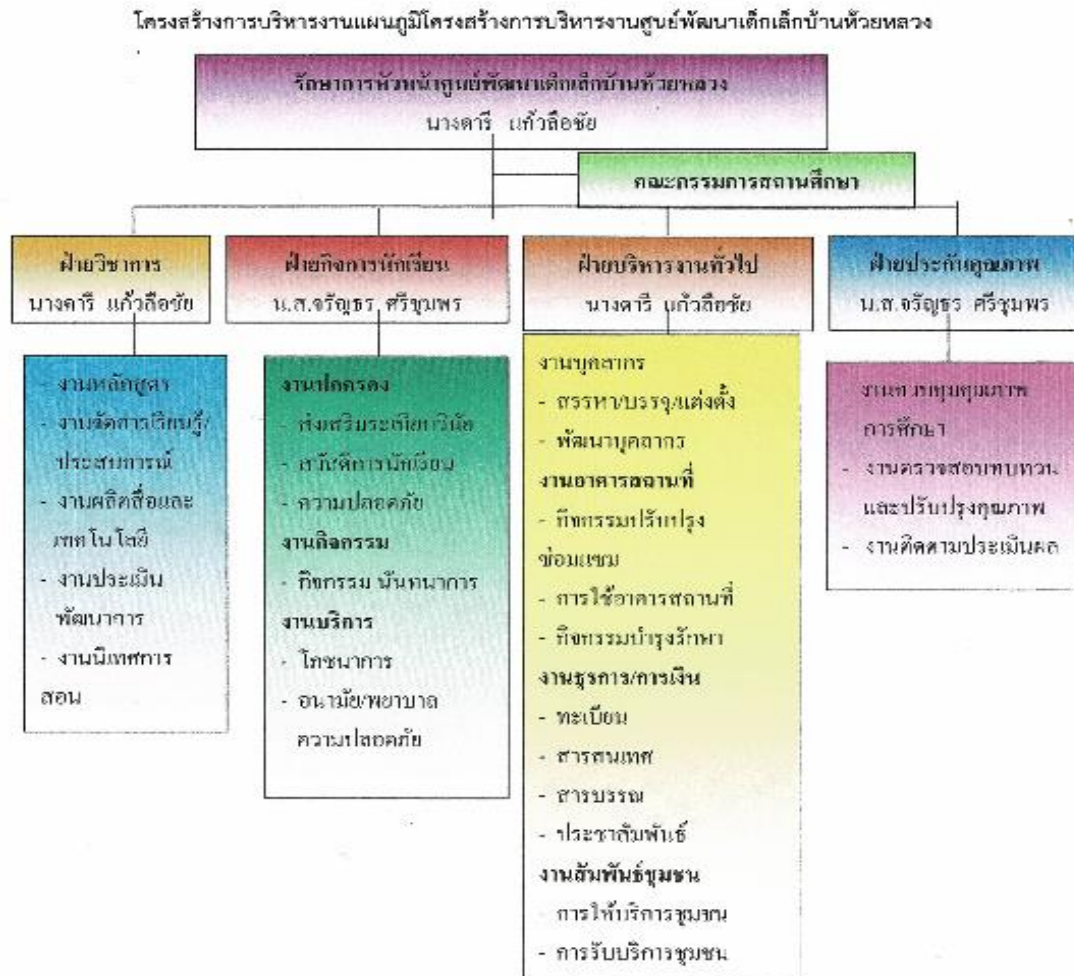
โครงสร้างการบริหารงานแผนภูมิโครงสร้างการบริหารงานศูนย์พัฒนาเด็กเล็กบ้านห้วยหลวง

รักษาการหัวหน้าศูนย์พัฒนาเด็กเล็กบ้านห้วยหลวง
นางดารี แก้วลือชัย

คณะกรรมการสถานศึกษา

ฝ่ายวิชาการ
นางดารี แก้วลือชัย

- งานหลักสูตร
- งานจัดการเรียนรู้/ประสบการณ์
- งานผลิตสื่อและเทคโนโลยี
- งานประเมินพัฒนาการ
- งานนิเทศการสอน

ฝ่ายกิจการนักเรียน
น.ส.จรัญธร ศรีชุมพร

งานปกครอง
- ส่งเสริมระเบียบวินัย
- สวัสดิการนักเรียน
- ความปลอดภัย
งานกิจกรรม
- กิจกรรม นันทนาการ
งานบริการ
- โภชนาการ
- อนามัย/พยาบาล ความปลอดภัย

ฝ่ายบริหารงานทั่วไป
นางดารี แก้วลือชัย

งานบุคลากร
- สรรหา/บรรจุ/แต่งตั้ง
- พัฒนาบุคลากร
งานอาคารสถานที่
- กิจกรรมปรับปรุงซ่อมแซม
- การใช้อาคารสถานที่
- กิจกรรมบำรุงรักษา
งานธุรการ/การเงิน
- ทะเบียน
- สารสนเทศ
- สารบรรณ
- ประชาสัมพันธ์
งานสัมพันธ์ชุมชน
- การให้บริการชุมชน
- การรับบริการชุมชน

ฝ่ายประกันคุณภาพ
น.ส.จรัญธร ศรีชุมพร

งานควบคุมคุณภาพการศึกษา
- งานตรวจสอบทบทวนและปรับปรุงคุณภาพ
- งานติดตามประเมินผล